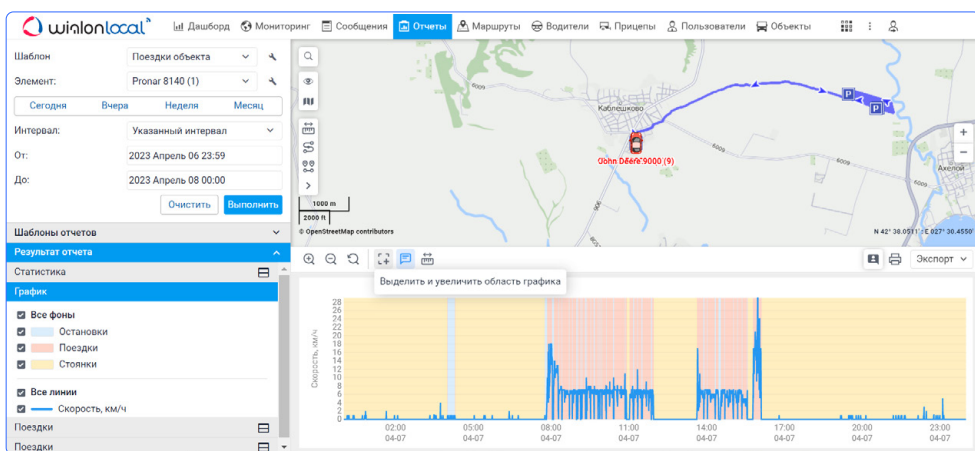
wialonlocal
Дашборд Мониторинг Сообщения Отчеты Маршруты Водители Прицепы Пользователи Объекты

Шаблон: Поездки объекта
Элемент: Pronar 8140 (1)
Сегодня Вчера Неделя Месяц
Интервал: Указанный интервал
От: 2023 Апрель 06 23:59
До: 2023 Апрель 08 00:00
Очистить Выполнить

Шаблоны отчетов
Результат отчета
Статистика
График
Все фоны
Остановки
Поездки
Стоянки
Все линии
Скорость, км/ч
Поездки
Поездки

Каблешково
John Deere 9000 (9)
Ахелой
6009
1000 m
2000 ft
© OpenStreetMap contributors
N 42° 38.0511' : E 027° 30.4550'

Выделить и увеличить область графика
Экспорт

Скорость, км/ч
28
26
24
22
20
18
16
14
12
10
8
6
4
2
0
02:00 04-07
05:00 04-07
08:00 04-07
11:00 04-07
14:00 04-07
17:00 04-07
20:00 04-07
23:00 04-07